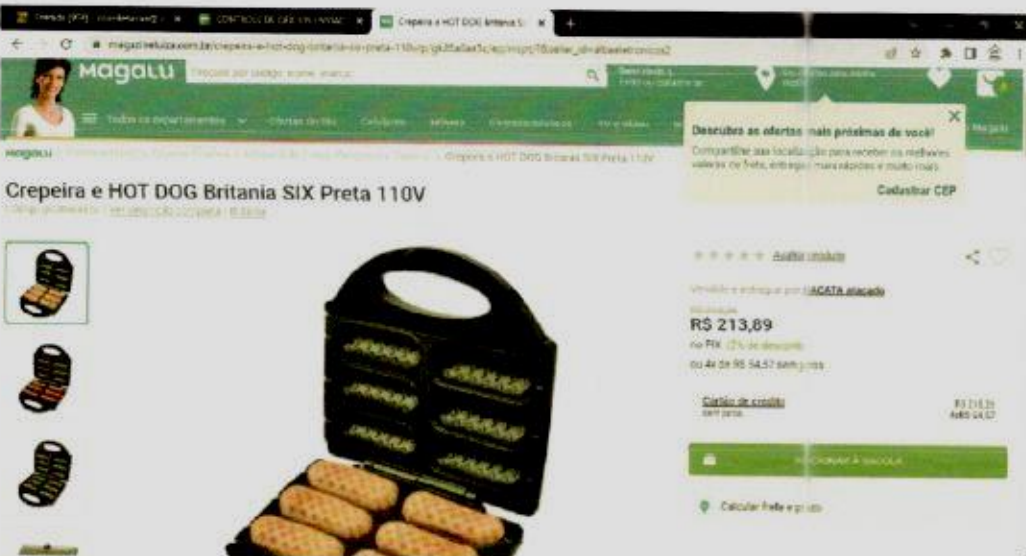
Crepeira e HOT DOG Britania S

magazineluiza.com.br/crepeira-e-hot-dog-britania-six-preta-110v/p/

Magalu

Buscar por código, nome, marca...

Todos os departamentos

Descubra as ofertas mais próximas de você!

Compartilhe sua localização para receber os melhores valores de frete, entregas mais rápidas e muito mais.

Cadastrar CEP

Crepeira e HOT DOG Britania SIX Preta 110V

Avaliar produto

Vendido e entregue por ACATA atacado

R$ 213,89

no Pix

ou 4x de R$ 54,57 sem juros

Cartão de crédito

R$ 218,28

4x R$ 54,57

ADICIONAR À SACOLA

Calcular frete e prazo